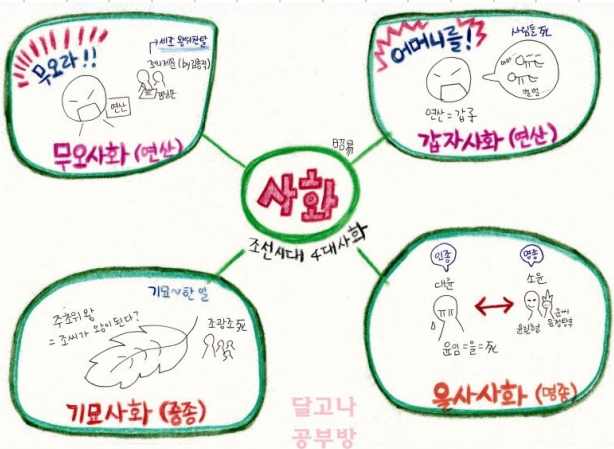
무오라!!

세조 왕위찬탈

조의제문 (by 김종직)

연산

김일손

무오사화 (연산)

어머니를!?

사림들 死

연산 = 갑주

엄엄

갑자사화 (연산)

B갑易

사화

조선시대 4대사화

기묘~한 일

주초위왕 = 조씨가 왕이 된다?

조광조 死

기묘사화 (중종)

인종

대윤

윤임 = 을 = 死

명종

소윤

윤원형

문정왕후

을사사화 (명종)

달고나 공부방